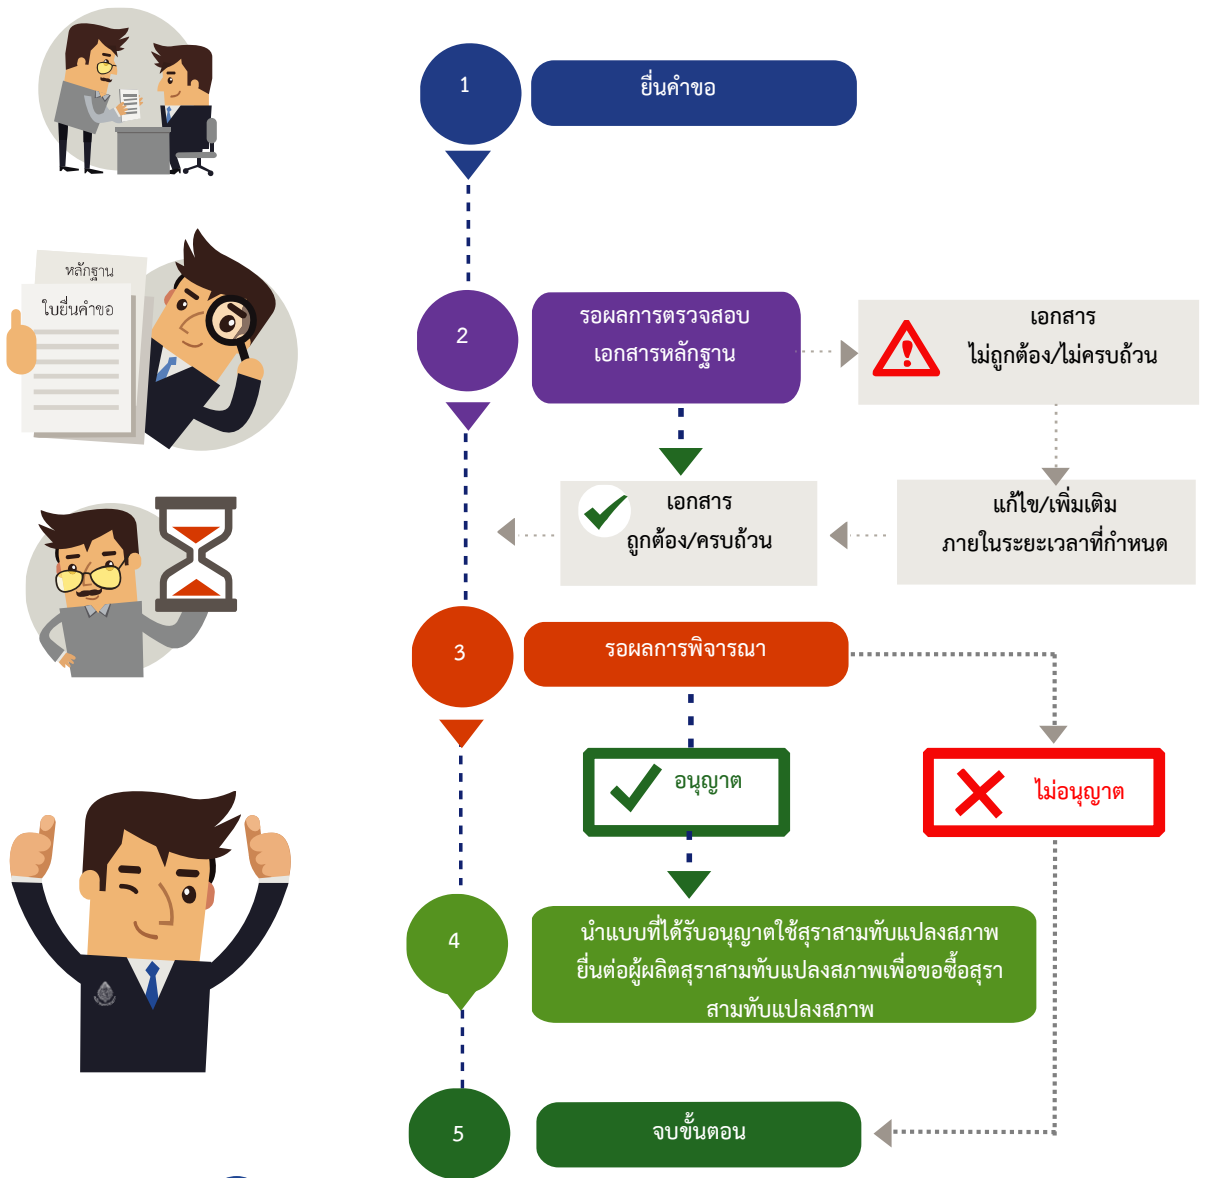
หลักฐาน

ใบยื่นคำขอ

1

ยื่นคำขอ

2

รอผลการตรวจสอบ เอกสารหลักฐาน

เอกสาร ไม่ถูกต้อง/ไม่ครบถ้วน

เอกสาร ถูกต้อง/ครบถ้วน

แก้ไข/เพิ่มเติม ภายในระยะเวลาที่กำหนด

3

รอผลการพิจารณา

อนุญาต

ไม่อนุญาต

4

นำแบบที่ได้รับอนุญาตใช้สุราสามทับแปลงสภาพ ยื่นต่อผู้ผลิตสุราสามทับแปลงสภาพเพื่อขอซื้อสุราสามทับแปลงสภาพ

5

จบขั้นตอน